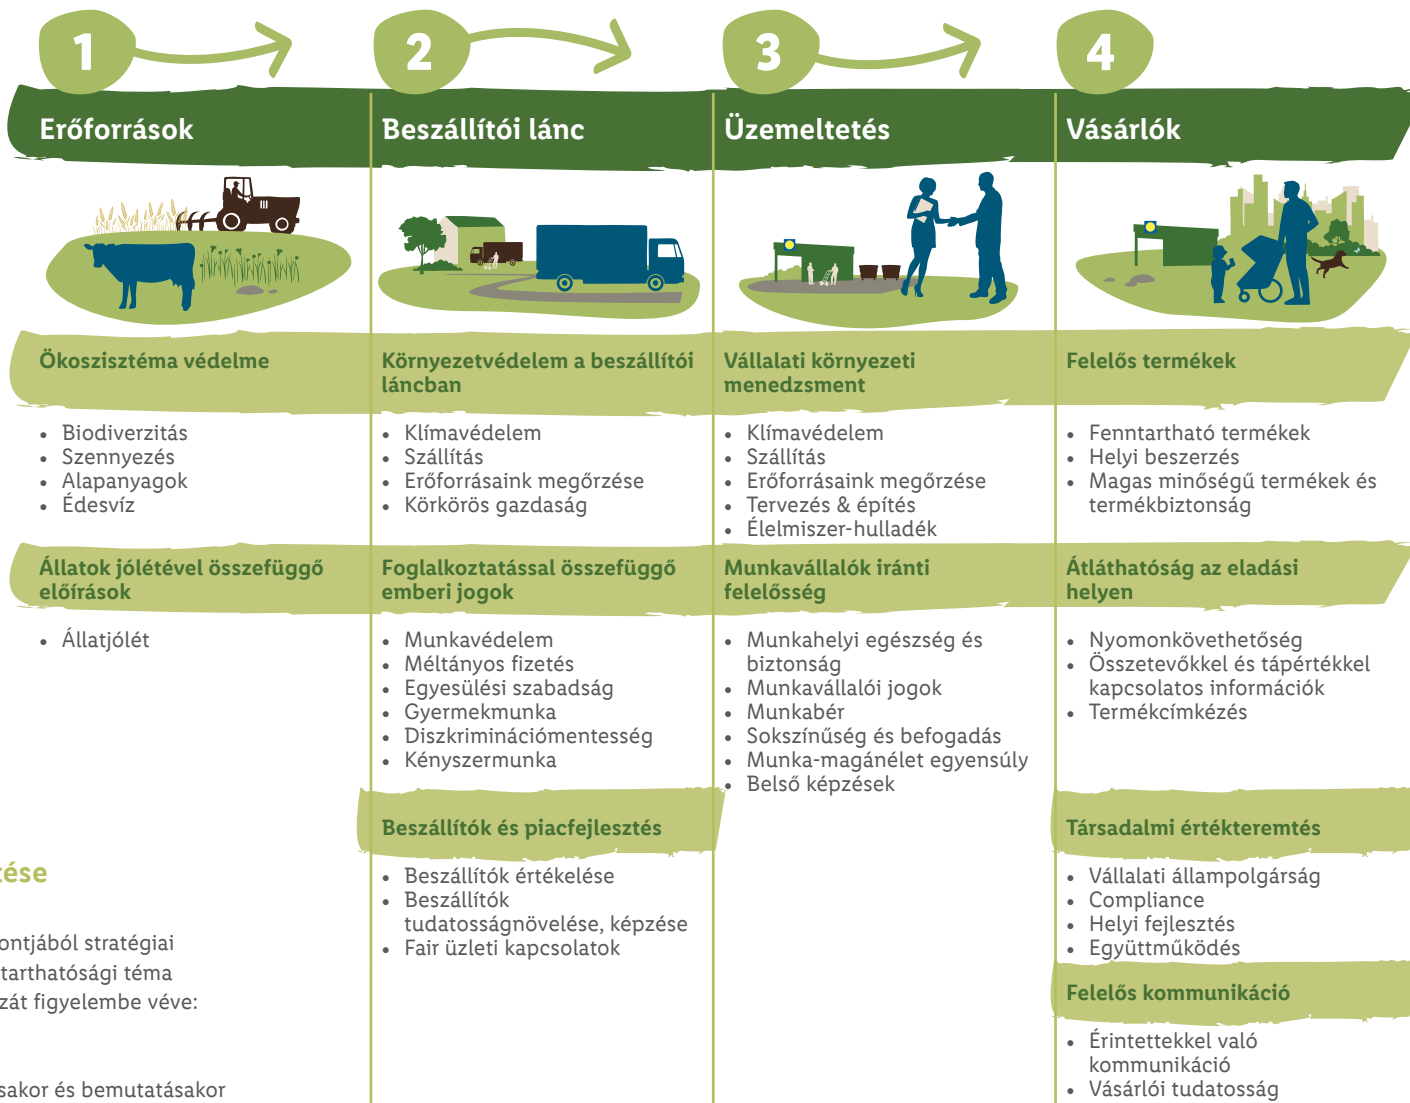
1

2

3

4

Erőforrások

Beszállítói lánc

Üzemeltetés

Vásárlók

Ökoszisztéma védelme

- Biodiverzitás
- Szennyezés
- Alapanyagok
- Édesvíz

Állatok jólétével összefüggő előírások

- Állatjólét

Környezetvédelem a beszállítói láncban

- Klímavédelem
- Szállítás
- Erőforrásaink megőrzése
- Körkörös gazdaság

Foglalkoztatással összefüggő emberi jogok

- Munkavédelem
- Méltányos fizetés
- Egyesülési szabadság
- Gyermekmunka
- Diszkriminációmentesség
- Kényszermunka

Beszállítók és piacfejlesztés

- Beszállítók értékelése
- Beszállítók tudatosságnövelése, képzése
- Fair üzleti kapcsolatok

Vállalati környezeti menedzsment

- Klímavédelem
- Szállítás
- Erőforrásaink megőrzése
- Tervezés & építés
- Élelmiszer-hulladék

Munkavállalók iránti felelősség

- Munkahelyi egészség és biztonság
- Munkavállalói jogok
- Munkabér
- Sokszínűség és befogadás
- Munka-magánélet egyensúly
- Belső képzések

Felelős termékek

- Fenntartható termékek
- Helyi beszerzés
- Magas minőségű termékek és termékbiztonság

Átláthatóság az eladási helyen

- Nyomonkövethetőség
- Összetevőkkel és tápértékkel kapcsolatos információk
- Termékcímkézés

Társadalmi értékteremtés

- Vállalati állampolgárság
- Compliance
- Helyi fejlesztés
- Együttműködés

Felelős kommunikáció

- Érintettekkel való kommunikáció
- Vásárlói tudatosság

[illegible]tése

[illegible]ontjából stratégiai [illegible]tarthatósági téma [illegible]zát figyelembe véve:

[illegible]sakor és bemutatásakor